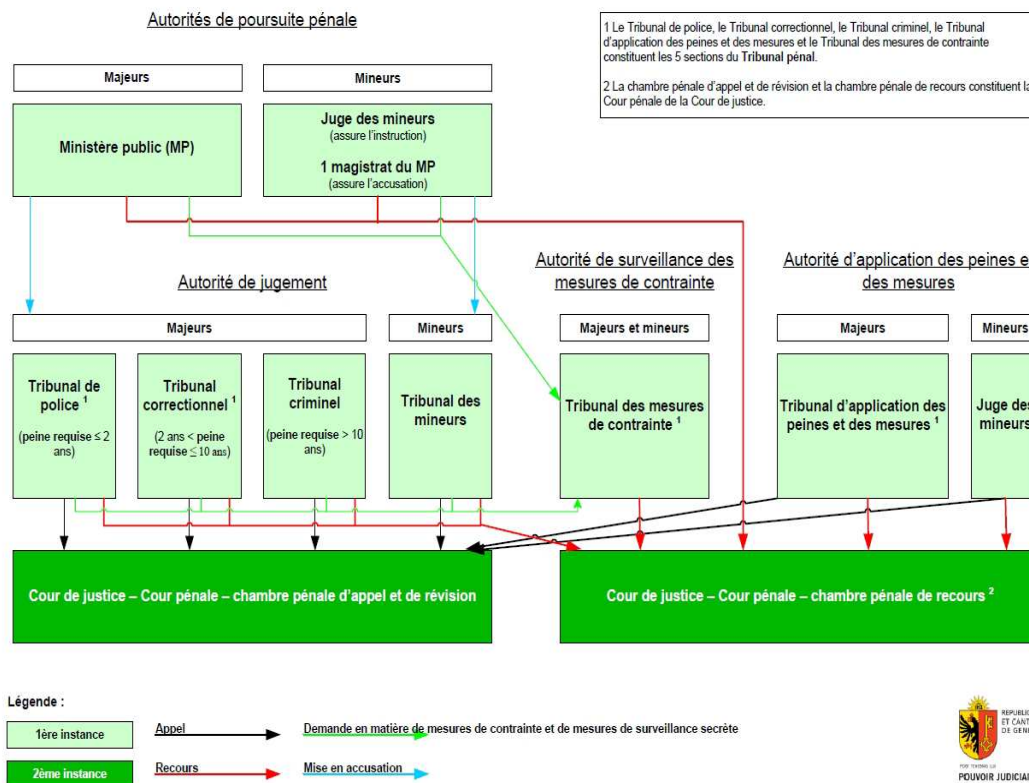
Autorités de poursuite pénale

1 Le Tribunal de police, le Tribunal correctionnel, le Tribunal criminel, le Tribunal d'application des peines et des mesures et le Tribunal des mesures de contrainte constituent les 5 sections du **Tribunal pénal**.

2 La chambre pénale d'appel et de révision et la chambre pénale de recours constituent la Cour pénale de la Cour de justice.

Majeurs

Mineurs

Ministère public (MP)

Juge des mineurs (assure l'instruction)

1 magistrat du MP (assure l'accusation)

Autorité de jugement

Autorité de surveillance des mesures de contrainte

Autorité d'application des peines e des mesures

Majeurs

Mineurs

Majeurs et mineurs

Majeurs

Mineurs

Tribunal de police $^1$ (peine requise ≤ 2 ans)

Tribunal correctionnel $^1$ (2 ans < peine requise ≤ 10 ans)

Tribunal criminel (peine requise > 10 ans)

Tribunal des mineurs

Tribunal des mesures de contrainte $^1$

Tribunal d'application des peines et des mesures $^1$

Juge des mineurs

Cour de justice – Cour pénale – chambre pénale d'appel et de révision

Cour de justice – Cour pénale – chambre pénale de recours $^2$

Légende :

1ère instance

2ème instance

Appel

Recours

Demande en matière de mesures de contrainte et de mesures de surveillance secrète

Mise en accusation

REPUBLIC ET CANT DE GEN

POUVOIR JUDICIAI